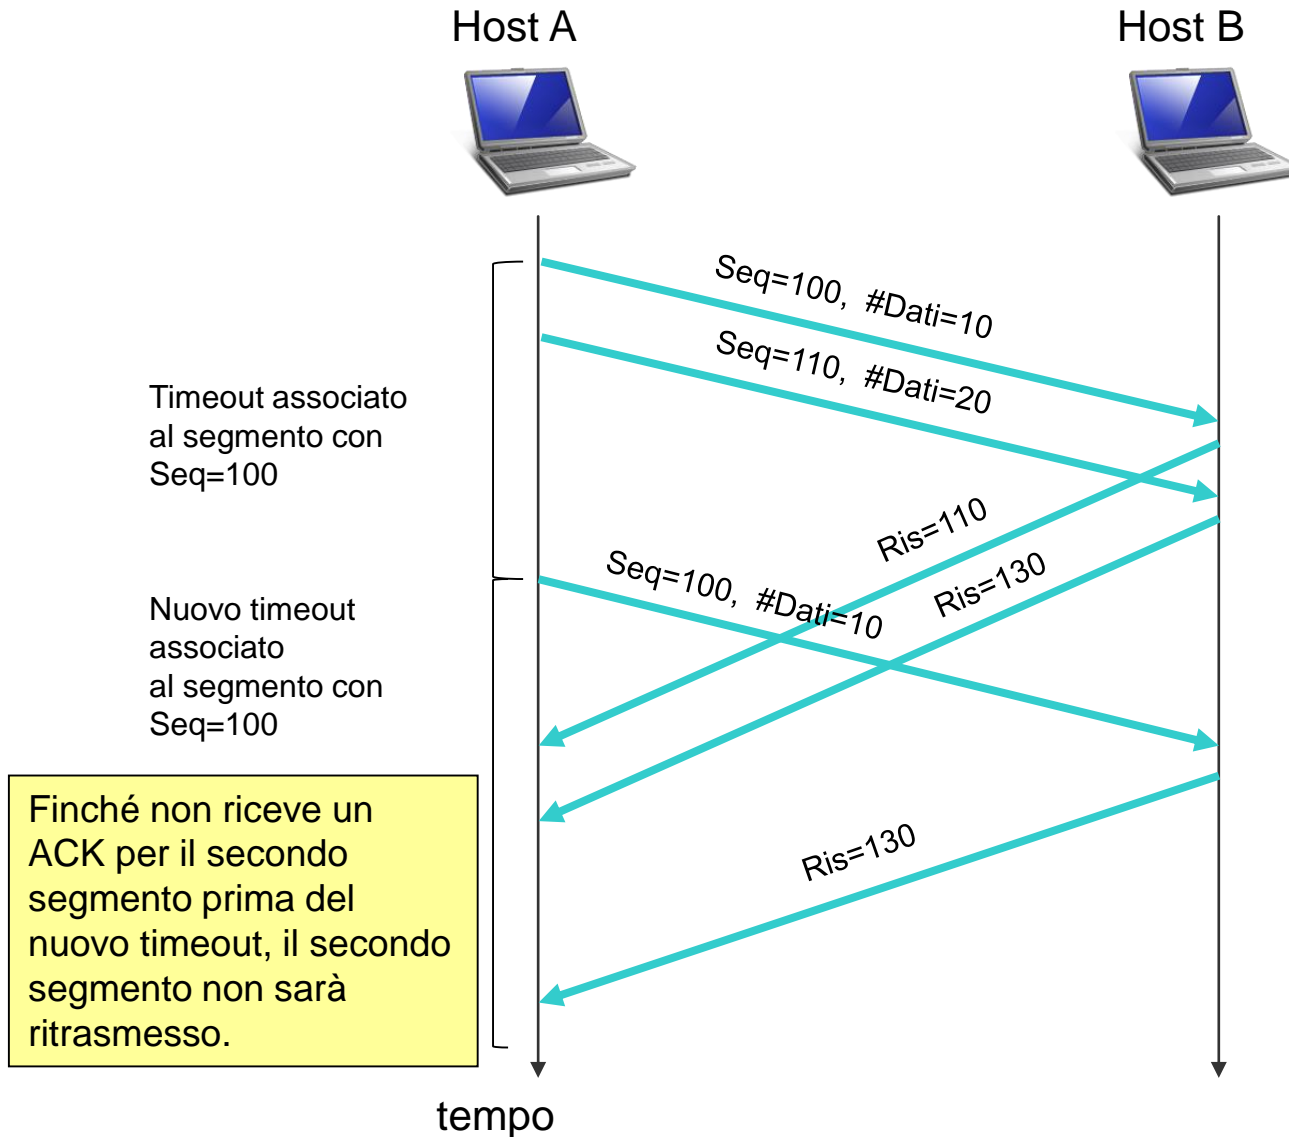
Host A

Host B

Seq=100, #Dati=10

Seq=110, #Dati=20

Timeout associato al segmento con Seq=100

Ris=110

Seq=100, #Dati=10

Ris=130

Nuovo timeout associato al segmento con Seq=100

Finché non riceve un ACK per il secondo segmento prima del nuovo timeout, il secondo segmento non sarà ritrasmesso.

Ris=130

tempo